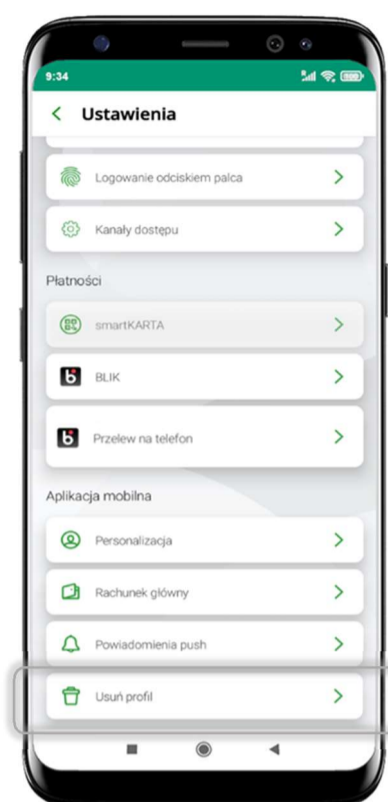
9:34

< Ustawienia

Logowanie odciskiem palca >

Kanały dostępu >

Płatności

smartKARTA >

BLIK >

Przelew na telefon >

Aplikacja mobilna

Personalizacja >

Rachunek główny >

Powiadomienia push >

Usuń profil >